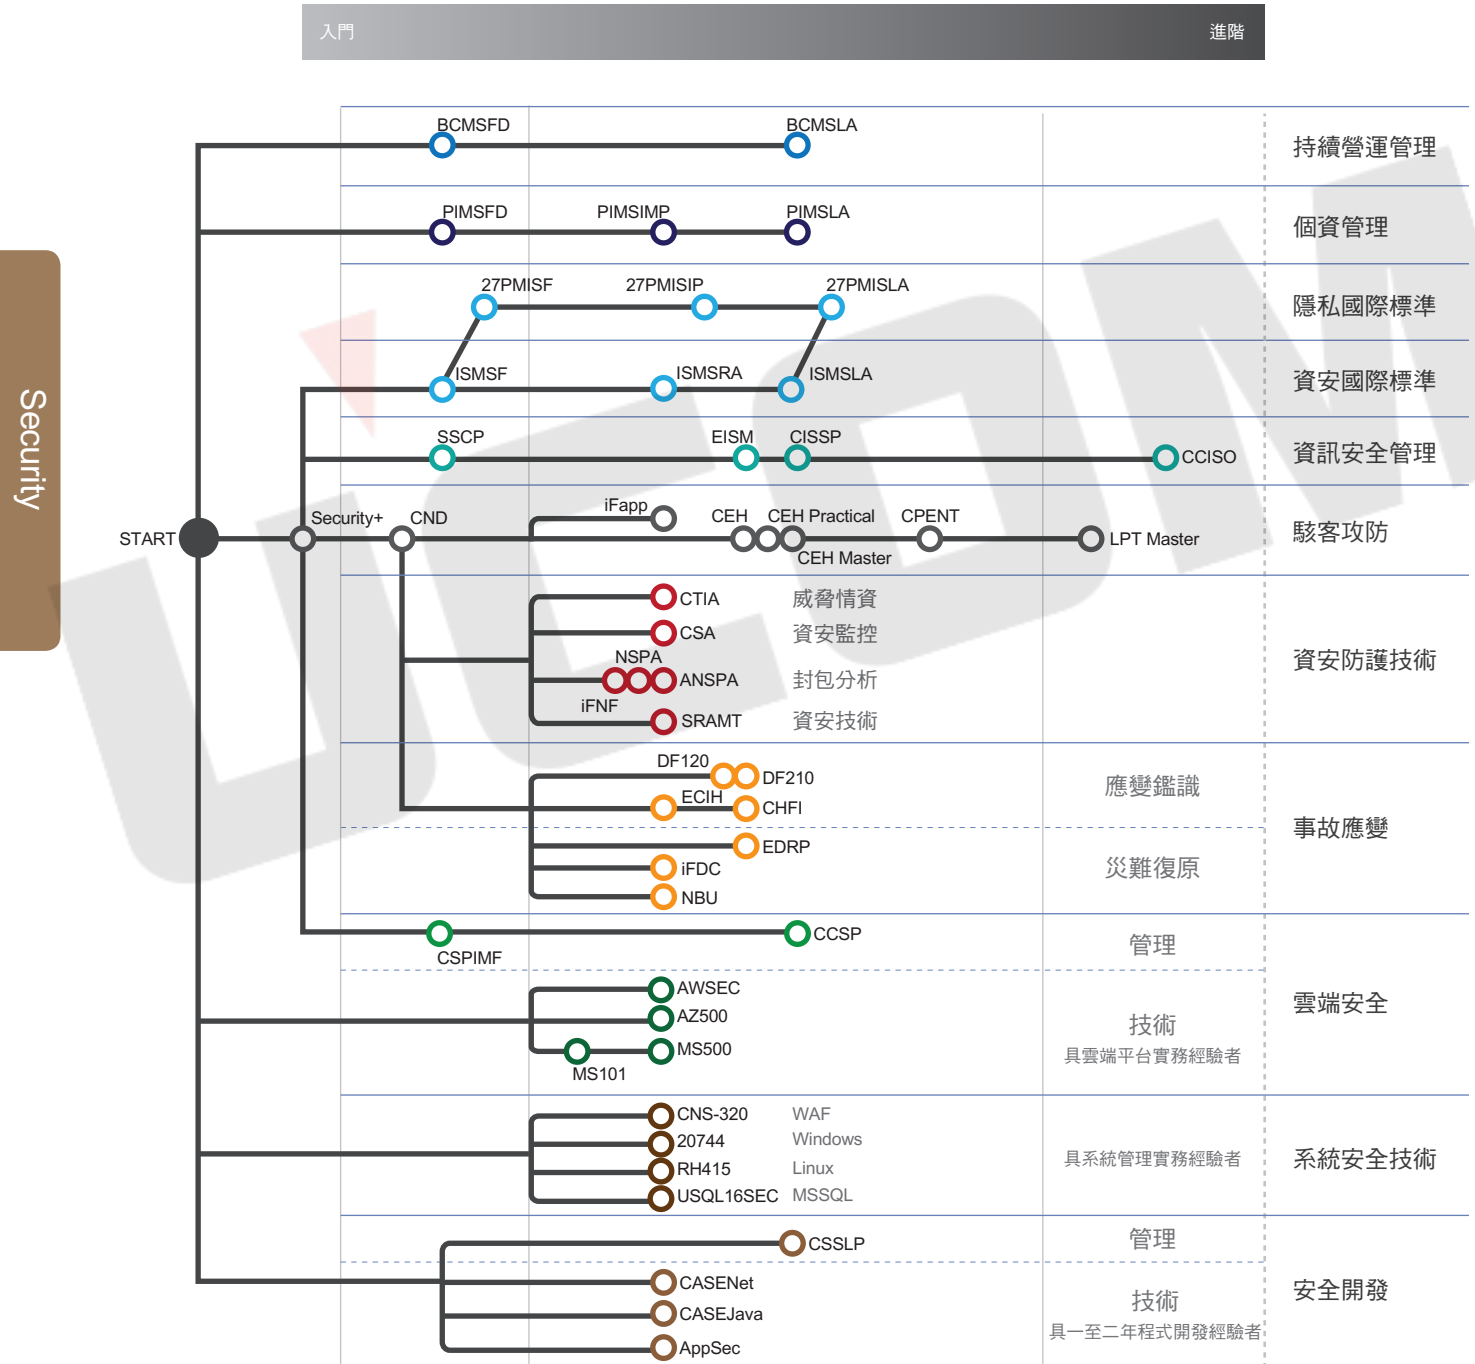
入門

進階

Security

START

BCMSFD

BCMSLA

持續營運管理

PIMSFD

PIMSIMP

PIMSLA

個資管理

27PMISF

27PMISIP

27PMISLA

隱私國際標準

ISMSF

ISMSRA

ISMSLA

資安國際標準

SSCP

EISM

CISSP

CCISO

資訊安全管理

Security+

CND

iFapp

CEH

CEH Practical

CPENT

CEH Master

LPT Master

駭客攻防

CTIA

威脅情資

CSA

資安監控

NSPA

ANSPA

封包分析

iFNF

SRAMT

資安技術

資安防護技術

DF120

DF210

ECIH

CHFI

應變鑑識

EDRP

iFDC

NBU

災難復原

事故應變

CSPIMF

CCSP

管理

AWSEC

AZ500

MS500

MS101

技術

具雲端平台實務經驗者

雲端安全

CNS-320

WAF

20744

Windows

RH415

Linux

USQL16SEC

MSSQL

具系統管理實務經驗者

系統安全技術

CSSLP

管理

CASENet

CASEJava

AppSec

技術

具一至二年程式開發經驗者

安全開發